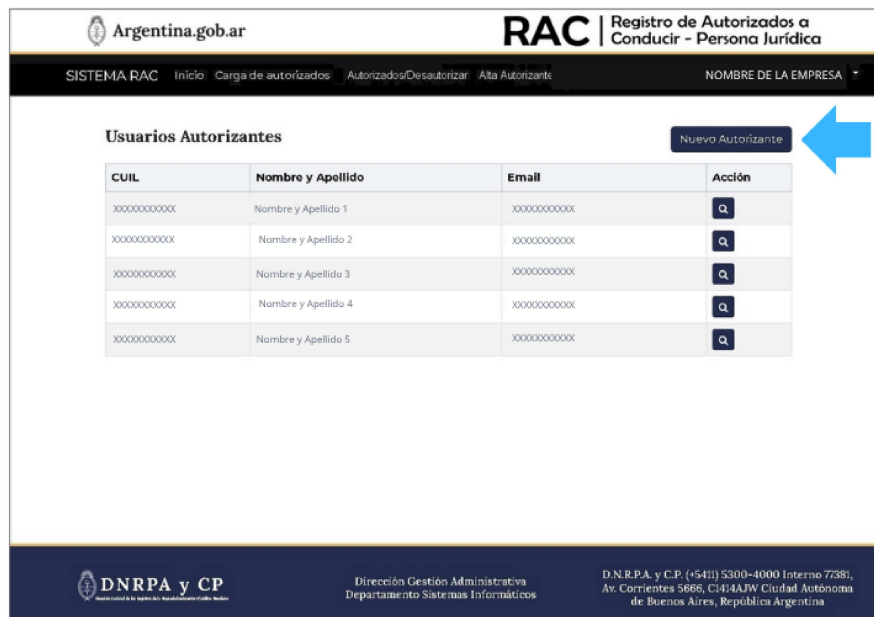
Argentina.gob.ar

RAC | Registro de Autorizados a Conducir - Persona Jurídica

SISTEMA RAC Inicio Carga de autorizados Autorizados/Desautorizar Alta Autorizante NOMBRE DE LA EMPRESA

Usuarios Autorizantes

Nuevo Autorizante

| CUIL | Nombre y Apellido | Email | Acción |
|---|---|---|---|
| XXXXXXXXXXX | Nombre y Apellido 1 | XXXXXXXXXXX | |
| XXXXXXXXXXX | Nombre y Apellido 2 | XXXXXXXXXXX | |
| XXXXXXXXXXX | Nombre y Apellido 3 | XXXXXXXXXXX | |
| XXXXXXXXXXX | Nombre y Apellido 4 | XXXXXXXXXXX | |
| XXXXXXXXXXX | Nombre y Apellido 5 | XXXXXXXXXXX | |

DNRPA y CP
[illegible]

Dirección Gestión Administrativa
Departamento Sistemas Informáticos

D.N.R.P.A. y C.P. (+5411) 5300-4000 Interno 7738, Av. Corrientes 5666, C1414AJW Ciudad Autónoma de Buenos Aires, República Argentina